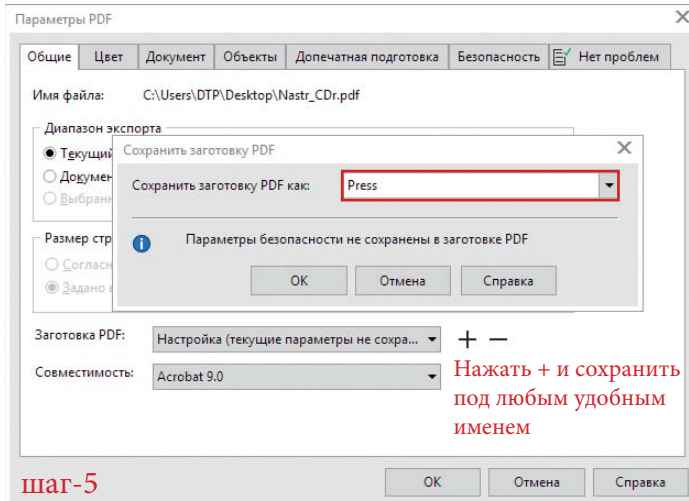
Параметры PDF

Общие | Цвет | Документ | Объекты | Допечатная подготовка | Безопасность | Нет проблем

Имя файла: C:\Users\DTP\Desktop\Nastr_CDr.pdf

Диапазон экспорта
Текущий
Докумен
Выбранн

Размер стр
Согласн
Задано в

Сохранить заготовку PDF

Сохранить заготовку PDF как: Press

Параметры безопасности не сохранены в заготовке PDF

ОК | Отмена | Справка

Заготовка PDF: Настройка (текущие параметры не сохра...

Совместимость: Acrobat 9.0

+ −

Нажать + и сохранить под любым удобным именем

шаг-5

ОК | Отмена | Справка